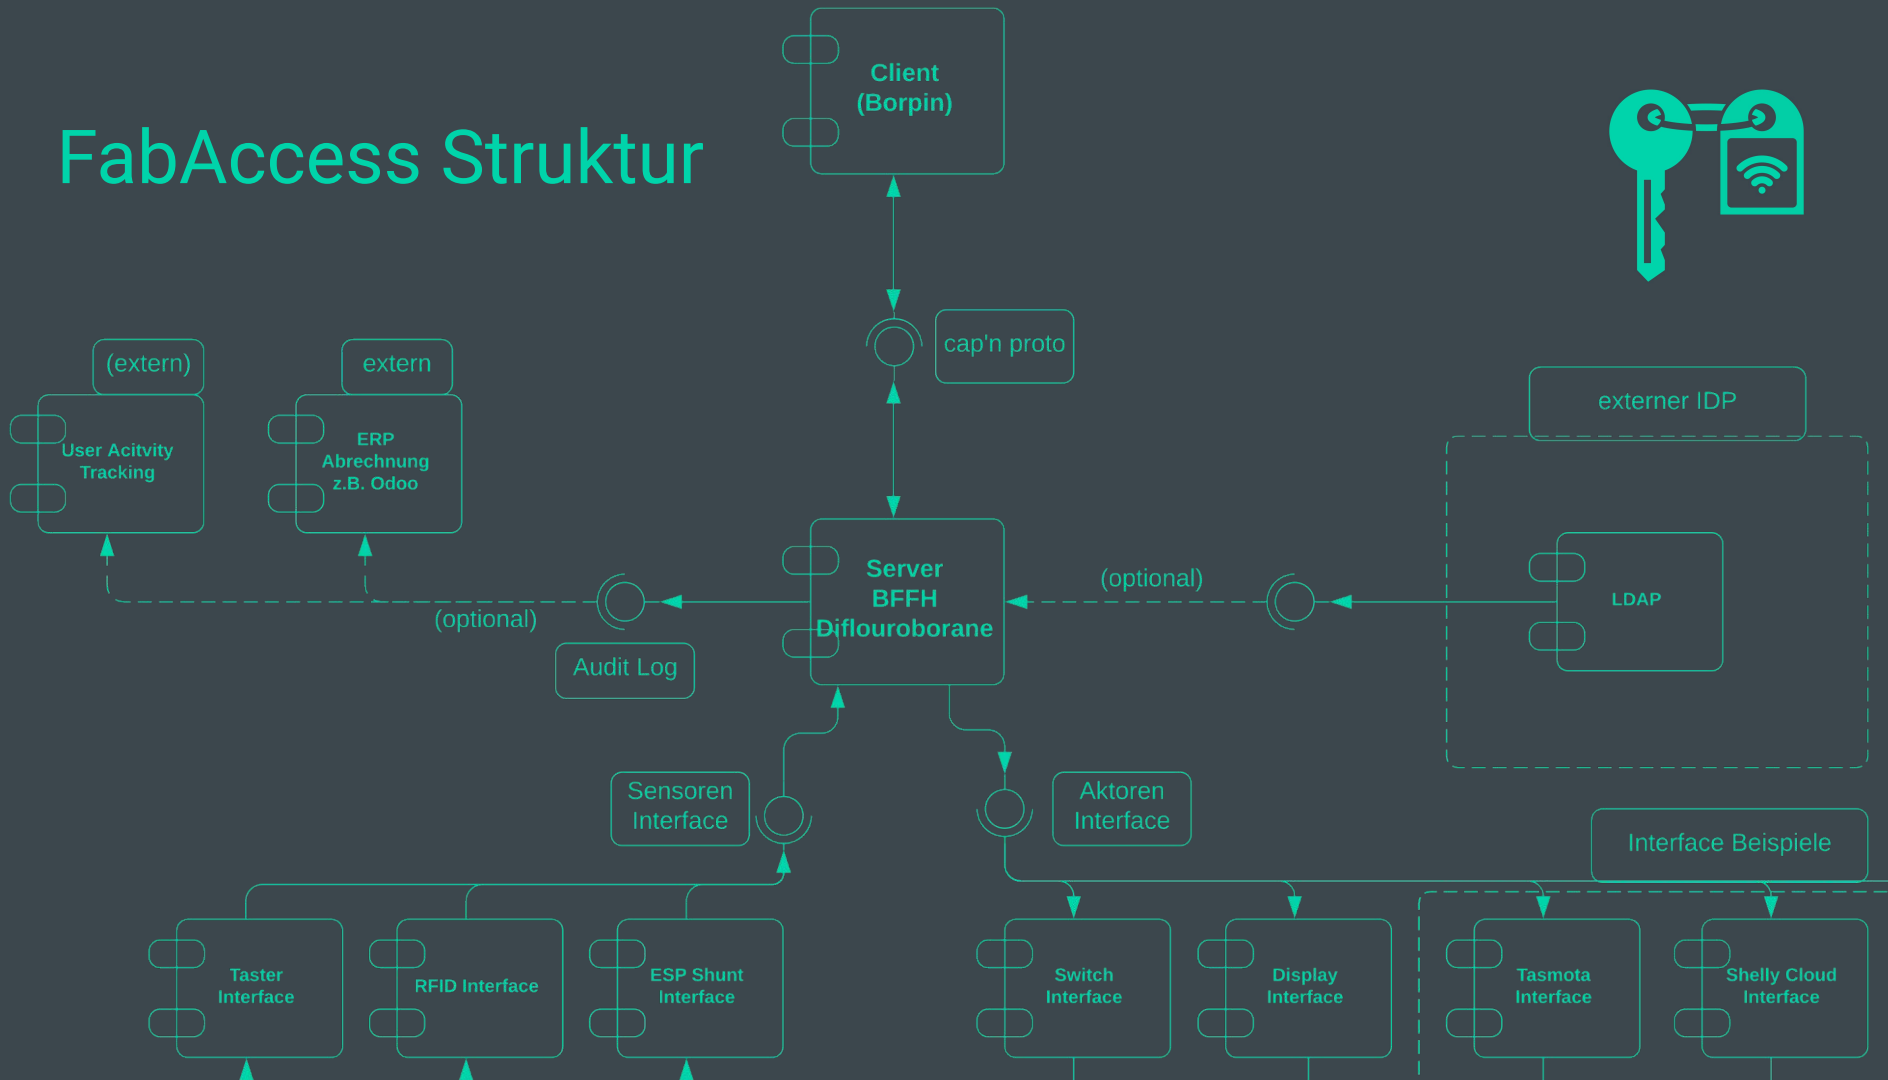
FabAccess Struktur

Client (Borpin)

cap'n proto

(extern)

User Acitvity Tracking

extern

ERP Abrechnung z.B. Odoo

externer IDP

LDAP

Server BFFH Diflouroborane

(optional)

(optional)

Audit Log

Sensoren Interface

Aktoren Interface

Interface Beispiele

Taster Interface

RFID Interface

ESP Shunt Interface

Switch Interface

Display Interface

Tasmota Interface

Shelly Cloud Interface